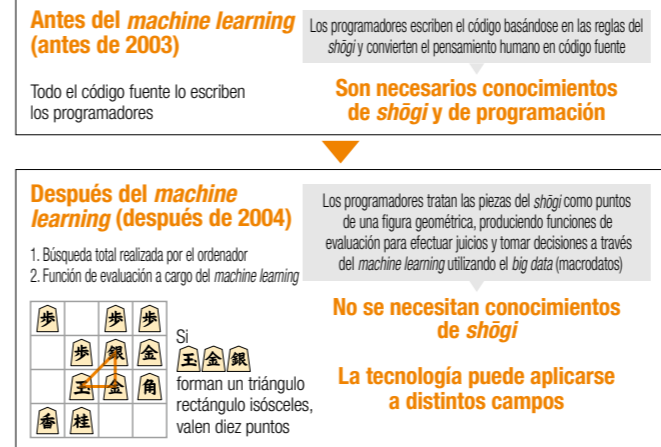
Antes del *machine learning* (antes de 2003)

Todo el código fuente lo escriben los programadores

Los programadores escriben el código basándose en las reglas del *shōgi* y convierten el pensamiento humano en código fuente

Son necesarios conocimientos de *shōgi* y de programación

Después del *machine learning* (después de 2004)

1. Búsqueda total realizada por el ordenador
2. Función de evaluación a cargo del *machine learning*

Los programadores tratan las piezas del *shōgi* como puntos de una figura geométrica, produciendo funciones de evaluación para efectuar juicios y tomar decisiones a través del *machine learning* utilizando el *big data* (macrodatos)

歩 歩 歩
歩 銀 金
玉 金 角
香 桂

Si 玉 金 銀 forman un triángulo rectángulo isósceles, valen diez puntos

No se necesitan conocimientos de *shōgi*

La tecnología puede aplicarse a distintos campos